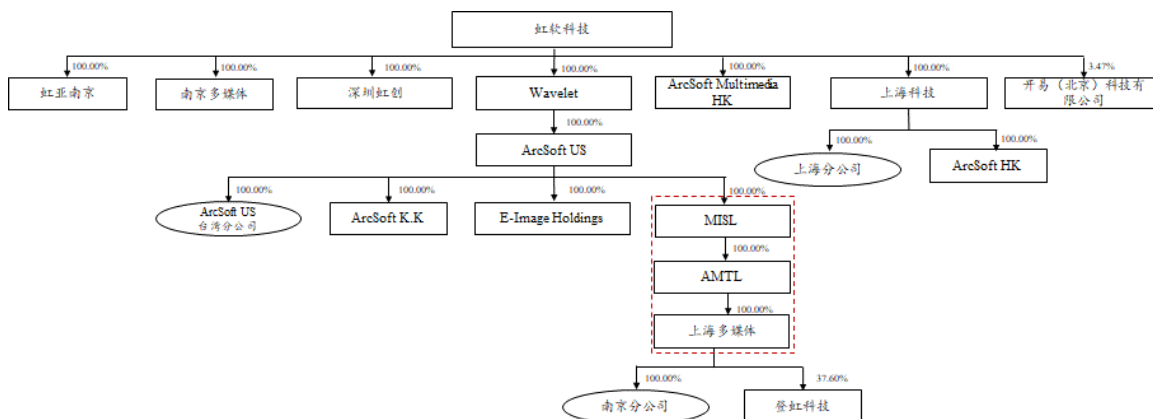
虹软科技

100.00%
虹亚南京

100.00%
南京多媒体

100.00%
深圳虹创

100.00%
Wavelet

100.00%
ArcSoft Multimedia HK

100.00%
上海科技

3.47%
开易（北京）科技有限公司

100.00%
ArcSoft US

100.00%
上海分公司

100.00%
ArcSoft HK

100.00%
ArcSoft US 台湾分公司

100.00%
ArcSoft K.K

100.00%
E-Image Holdings

100.00%
MISL

100.00%
AMTL

100.00%
上海多媒体

100.00%
南京分公司

37.60%
登虹科技